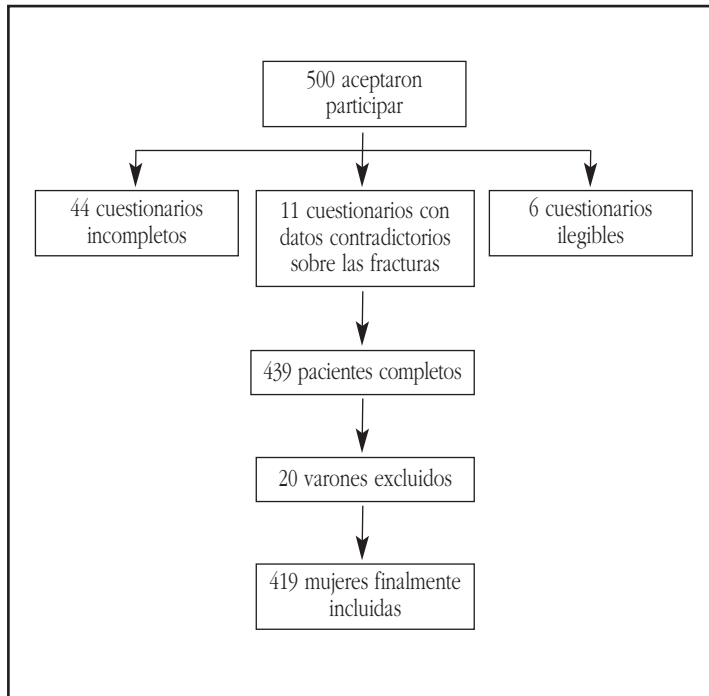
500 aceptaron participar

44 cuestionarios incompletos

11 cuestionarios con datos contradictorios sobre las fracturas

6 cuestionarios ilegibles

439 pacientes completos

20 varones excluidos

419 mujeres finalmente incluidas